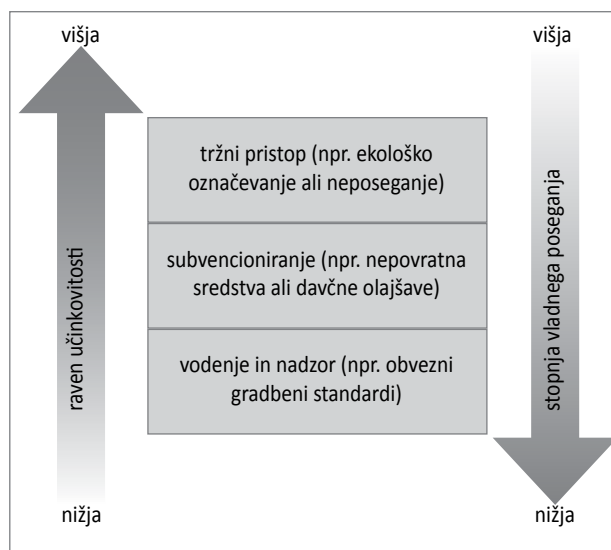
višja

raven učinkovitosti

nižja

tržni pristop (npr. ekološko označevanje ali neposeganje)

subvencioniranje (npr. nepovratna sredstva ali davčne olajšave)

vodenje in nadzor (npr. obvezni gradbeni standardi)

višja

stopnja vladnega poseganja

nižja